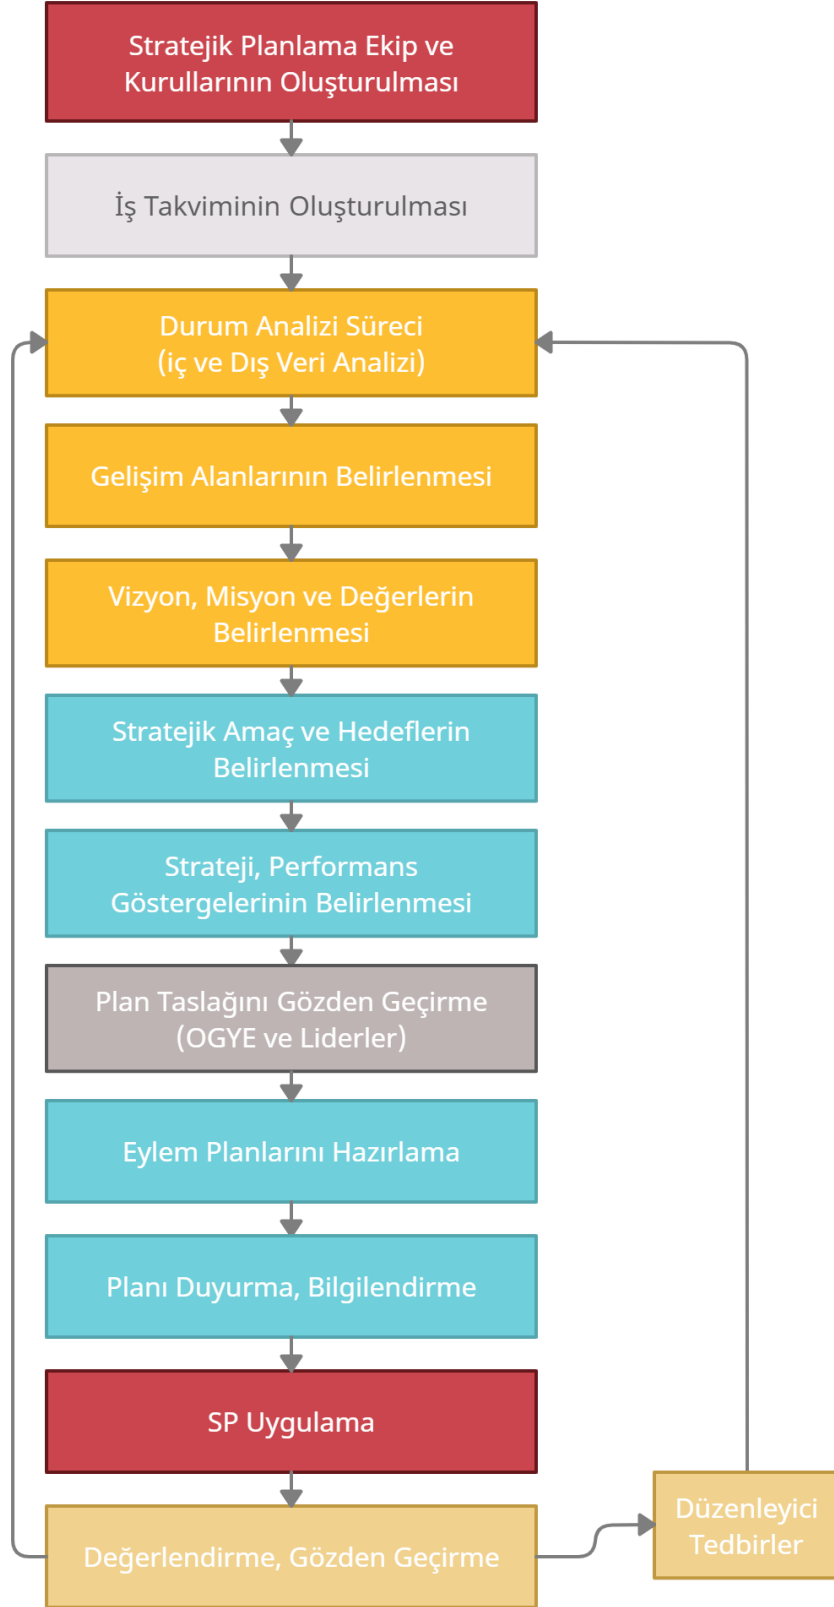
Stratejik Planlama Ekip ve Kurullarının Oluşturulması

İş Takviminin Oluşturulması

Durum Analizi Süreci
(iç ve Dış Veri Analizi)

Gelişim Alanlarının Belirlenmesi

Vizyon, Misyon ve Değerlerin Belirlenmesi

Stratejik Amaç ve Hedeflerin Belirlenmesi

Strateji, Performans Göstergelerinin Belirlenmesi

Plan Taslağını Gözden Geçirme
(OGYE ve Liderler)

Eylem Planlarını Hazırlama

Planı Duyurma, Bilgilendirme

SP Uygulama

Değerlendirme, Gözden Geçirme

Düzenleyici Tedbirler